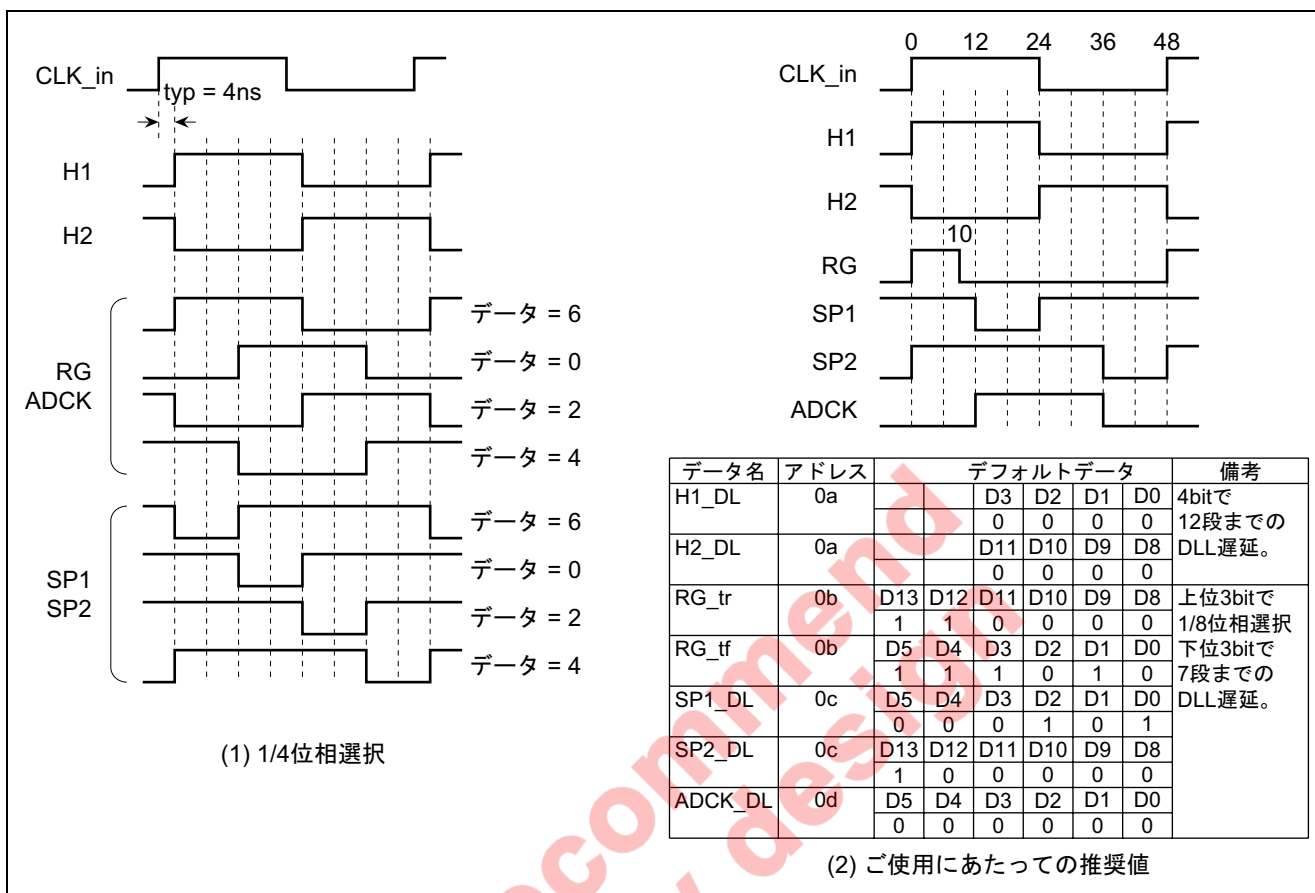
CLK_in

typ = 4ns

H1

H2

RG
ADCK

データ = 6

データ = 0

データ = 2

データ = 4

SP1
SP2

データ = 6

データ = 0

データ = 2

データ = 4

(1) 1/4位相選択

0 12 24 36 48

CLK_in

H1

H2

10

RG

SP1

SP2

ADCK

| データ名 | アドレス | デフォルトデータ | | | | | | 備考 |
|---|---|---|---|---|---|---|---|---|
| H1_DL | 0a | | | D3 | D2 | D1 | D0 | 4bitで 12段までの DLL遅延。 |
| | | | | 0 | 0 | 0 | 0 | |
| H2_DL | 0a | | | D11 | D10 | D9 | D8 | |
| | | | | 0 | 0 | 0 | 0 | |
| RG_tr | 0b | D13 | D12 | D11 | D10 | D9 | D8 | 上位3bitで 1/8位相選択 下位3bitで 7段までの DLL遅延。 |
| | | 1 | 1 | 0 | 0 | 0 | 0 | |
| RG_tf | 0b | D5 | D4 | D3 | D2 | D1 | D0 | |
| | | 1 | 1 | 1 | 0 | 1 | 0 | |
| SP1_DL | 0c | D5 | D4 | D3 | D2 | D1 | D0 | |
| | | 0 | 0 | 0 | 1 | 0 | 1 | |
| SP2_DL | 0c | D13 | D12 | D11 | D10 | D9 | D8 | |
| | | 1 | 0 | 0 | 0 | 0 | 0 | |
| ADCK_DL | 0d | D5 | D4 | D3 | D2 | D1 | D0 | |
| | | 0 | 0 | 0 | 0 | 0 | 0 | |

(2) ご使用にあたっての推奨値

Recommend
design